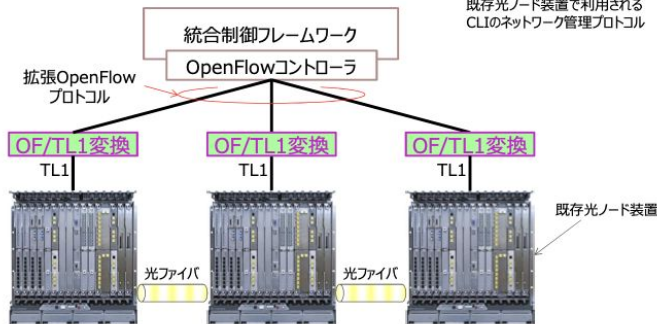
既存光ノード装置で利用される
CLIのネットワーク管理プロトコル

統合制御フレームワーク

OpenFlowコントローラ

拡張OpenFlow
プロトコル

OF/TL1変換

OF/TL1変換

OF/TL1変換

TL1

TL1

TL1

既存光ノード装置

光ファイバ

光ファイバ